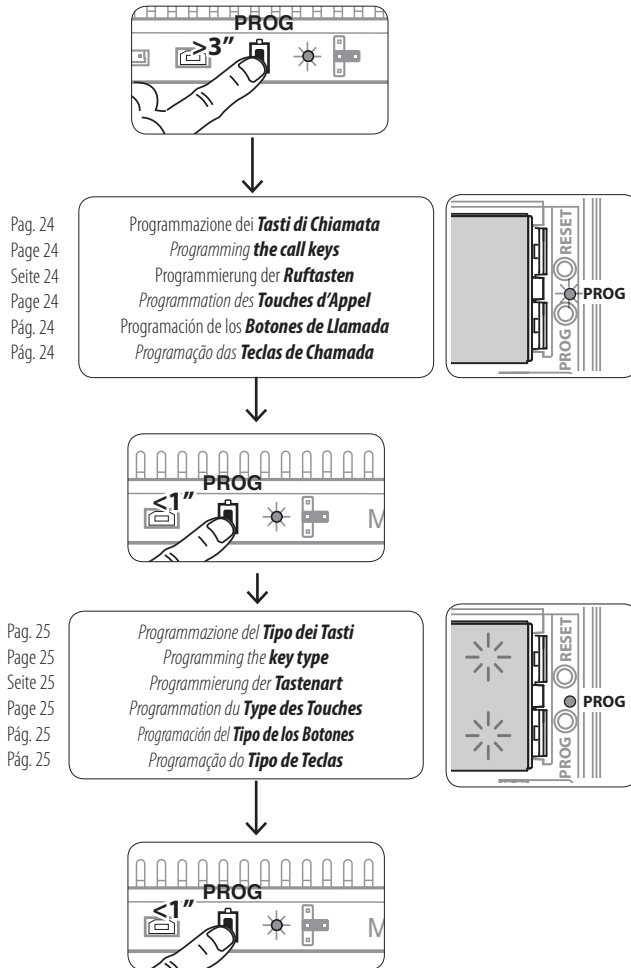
PROG
$\geq 3''$

Pag. 24 Programmazione dei **Tasti di Chiamata**
Page 24 Programming **the call keys**
Seite 24 Programmierung der **Ruftasten**
Page 24 Programmation des **Touches d'Appel**
Pág. 24 Programación de los **Botones de Llamada**
Pág. 24 Programação das **Teclas de Chamada**

RESET
PROG
PROG

PROG
$\leq 1''$
M

Pag. 25 Programmazione del **Tipo dei Tasti**
Page 25 Programming the **key type**
Seite 25 Programmierung der **Tastenart**
Page 25 Programmation du **Type des Touches**
Pág. 25 Programación del **Tipo de los Botones**
Pág. 25 Programação do **Tipo de Teclas**

RESET
PROG
PROG

PROG
$\leq 1''$
M